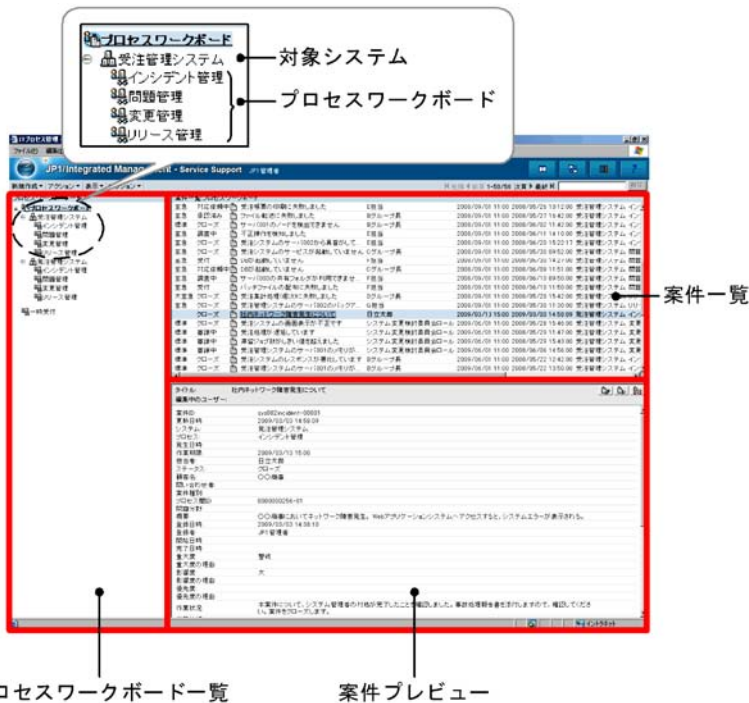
プロセスワークボード
受注管理システム
インシデント管理
問題管理
変更管理
リリース管理

対象システム
プロセスワークボード

JP1/Integrated Management - Service Support

案件一覧

タイトル: 社内ネットワーク障害発生について

案件ID: ssd02incident-00001
システム: 受注管理システム
プロセス: インシデント管理
ステータス: クローズ

○○機器においてネットワーク障害発生。Webアプリケーションシステムへアクセスすると、システムエラーが表示される。

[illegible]

プロセスワークボード一覧
案件プレビュー